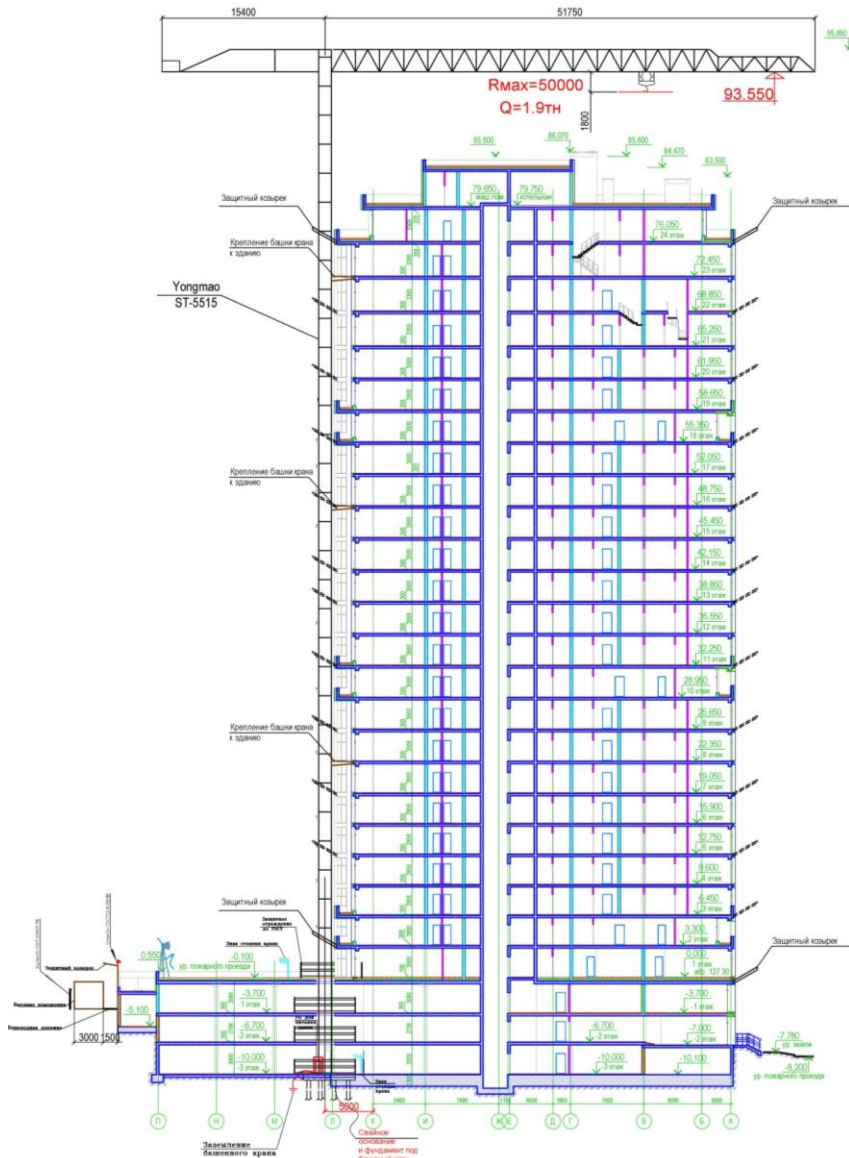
15400
51750
95.850
Rмах=50000
Q=1.9тн
93.550
1800
85.600
86.070
85.600
84.470
83.500
79.650
маш.пом
79.750
котельная
Защитный козырек
Защитный козырек
Крепление башни крана к зданию
76.050
24 этаж
Yongmao
ST-5515
72.450
23 этаж
68.850
22 этаж
65.250
21 этаж
61.950
20 этаж
58.650
19 этаж
55.350
18 этаж
Крепление башни крана к зданию
52.050
17 этаж
48.750
16 этаж
45.450
15 этаж
42.150
14 этаж
38.850
13 этаж
35.550
12 этаж
32.250
11 этаж
28.950
10 этаж
25.650
9 этаж
Крепление башни крана к зданию
22.350
8 этаж
19.050
7 этаж
15.900
6 этаж
12.750
5 этаж
9.600
4 этаж
6.450
3 этаж
Защитный козырек
3.300
2 этаж
Защитный козырек
Зона отсечения крана
0.550
-0.100
ур. пожарного проезда
0.000
1 этаж
абс. 127.30
Защитный козырек
-5.100
-3.700
-1 этаж
-3.700
-1 этаж
-6.700
-2 этаж
-6.700
-2 этаж
-7.000
-2 этаж
-7.780
ур. земли
-10.000
-3 этаж
-10.000
-3 этаж
-10.100
-8.200
ур. пожарного проезда
3000
1500
5600
П
Н
М
Л
К
И
Ж
Е
Д
Г
В
Б
А
Заземление башенного крана
Свайное основание и фундамент под башенный кран